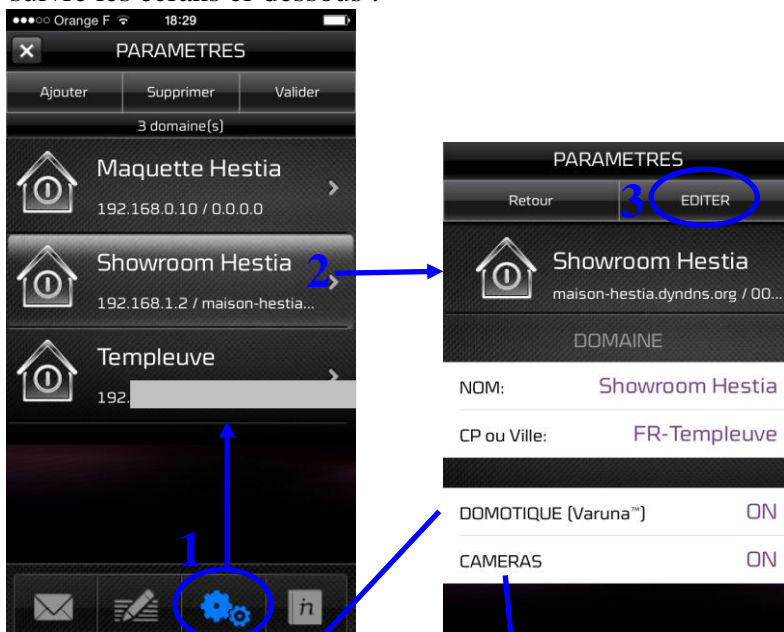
suivre les écrans ci-dessous :

●●●○○ Orange F 18:29

PARAMETRES

Ajouter | Supprimer | Valider

3 domaine(s)

Maquette Hestia
192.168.0.10 / 0.0.0.0

Showroom Hestia
192.168.1.2 / maison-hestia...

Templeuve
192.

1

2

PARAMETRES

Retour

3

EDITER

Showroom Hestia
maison-hestia.dyndns.org / 00...

DOMAINE

NOM: Showroom Hestia

CP ou Ville: FR-Templeuve

DOMOTIQUE (Varuna™) ON

CAMERAS ON